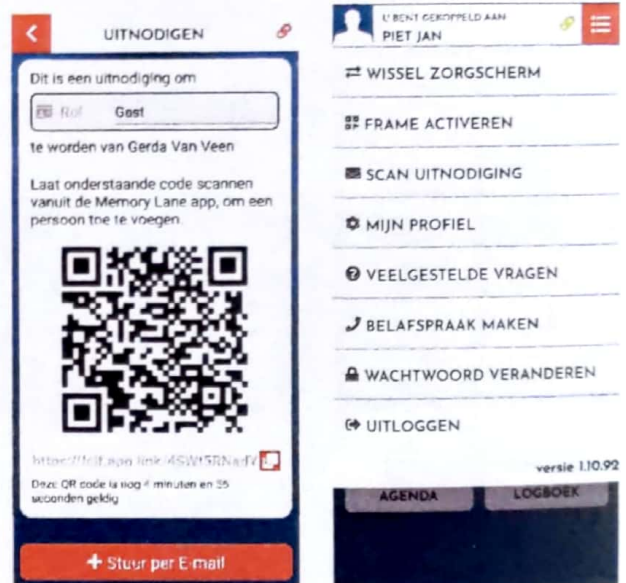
UITNODIGEN

Dit is een uitnodiging om

Rol Gast

te worden van Gerda Van Veen

Laat onderstaande code scannen vanuit de Memory Lane app, om een persoon toe te voegen.

https://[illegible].app.link/4SWt5RNadV

Deze QR code is nog 4 minuten en 35 seconden geldig

+ Stuur per E-mail

U BENT GEKOPPELD AAN
PIET JAN

WISSEL ZORGSCHERM

FRAME ACTIVEREN

SCAN UITNODIGING

MIJN PROFIEL

VEELGESTELDE VRAGEN

BELAFSPRAAK MAKEN

WACHTWOORD VERANDEREN

UITLOGGEN

versie 1.10.92

AGENDA

LOGBOEK